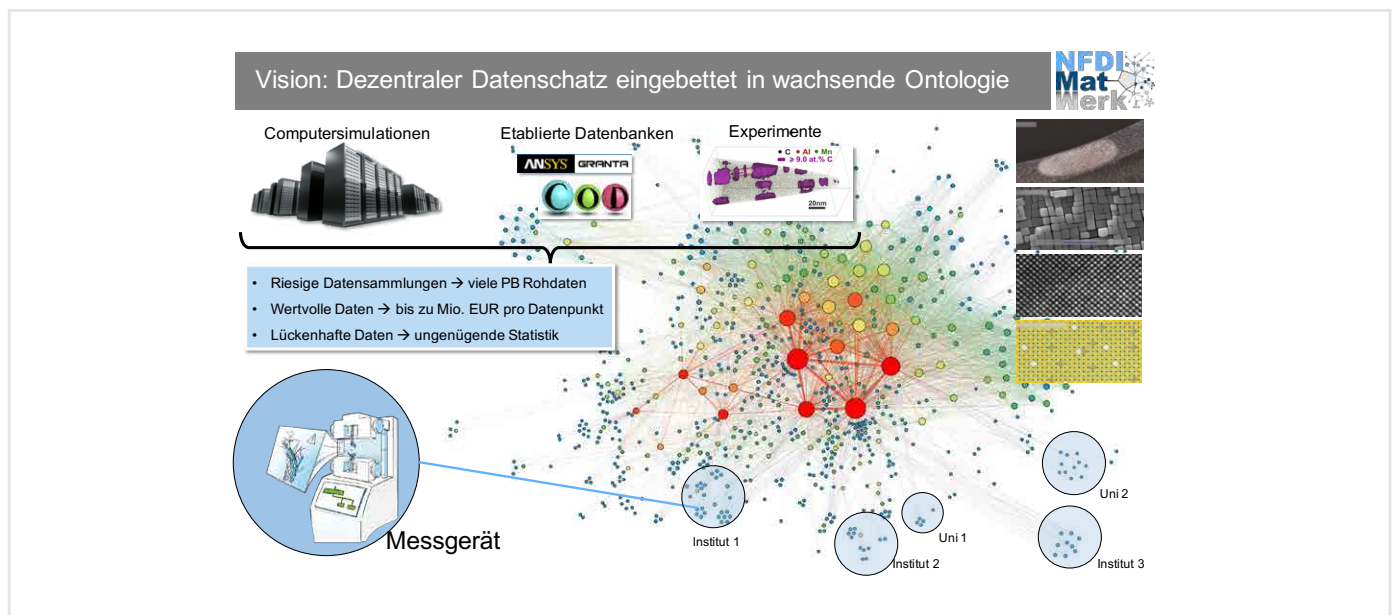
Vision: Dezentraler Datenschatz eingebettet in wachsende Ontologie

NFDI Mat Werk

Computersimulationen

Etablierte Datenbanken

ANSYS GRANTA

COD

Experimente

• C • Al • Mn
≥ 9.0 at.% C

20nm

• Riesige Datensammlungen → viele PB Rohdaten
• Wertvolle Daten → bis zu Mio. EUR pro Datenpunkt
• Lückenhafte Daten → ungenügende Statistik

Messgerät

Institut 1

Institut 2

Uni 1

Uni 2

Institut 3